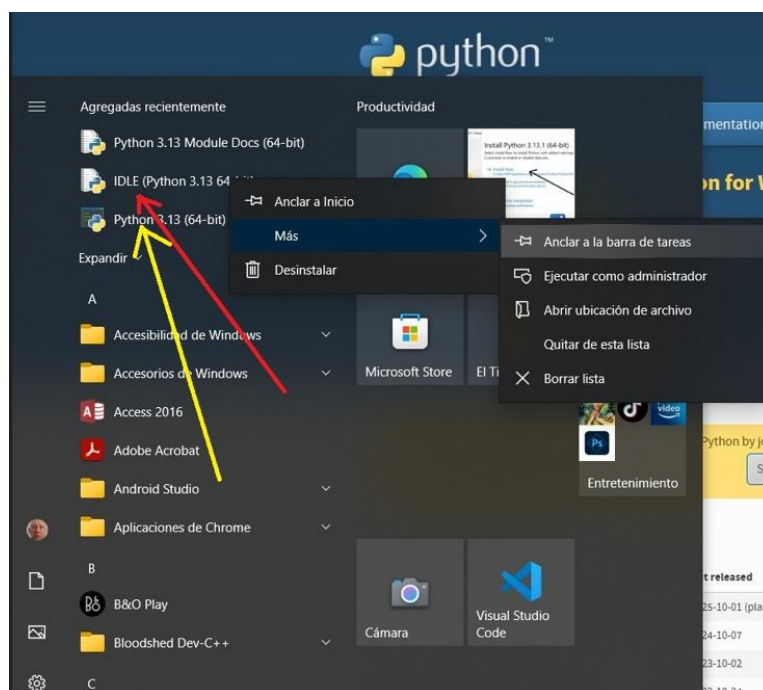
python™

Agregadas recientemente

Python 3.13 Module Docs (64-bit)

IDLE (Python 3.13 64-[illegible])

Python 3.13 (64-bit)

Expandir

A

Accesibilidad de Windows

Accesorios de Windows

Access 2016

Adobe Acrobat

Android Studio

Aplicaciones de Chrome

B

B&O Play

Bloodshed Dev-C++

C

Productividad

Install Python 3.13.1 (64-bit)

Anclar a Inicio

Más

Desinstalar

Anclar a la barra de tareas

Ejecutar como administrador

Abrir ubicación de archivo

Quitar de esta lista

Borrar lista

Microsoft Store

El Ti

Entretenimiento

Cámara

Visual Studio Code

mentatio

on for V

Python by j

t released

25-10-01 (pla

24-10-07

23-10-02